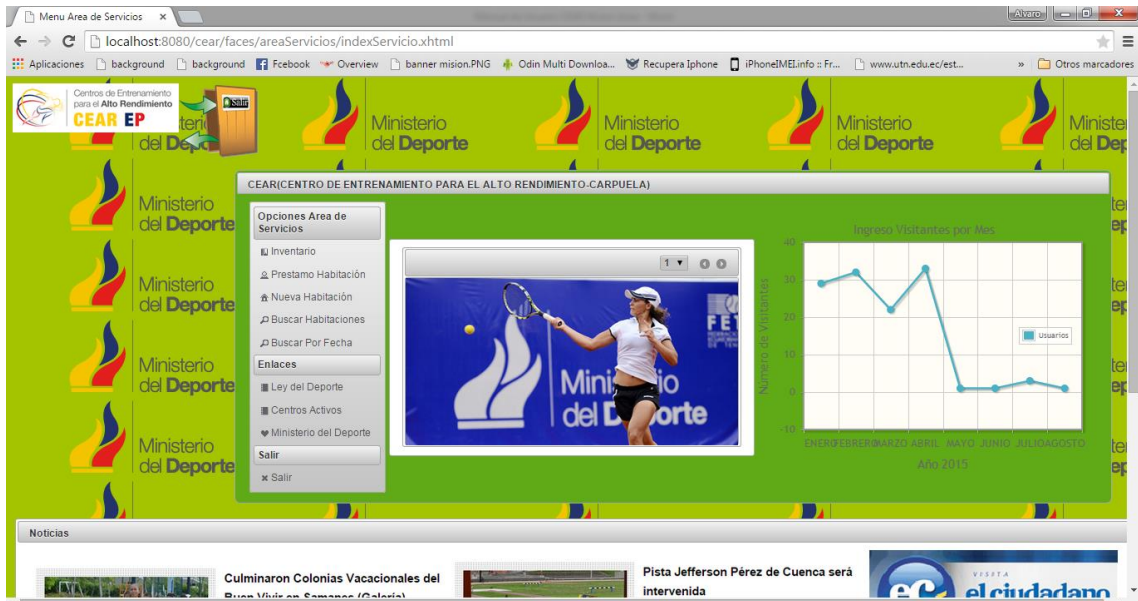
Menu Area de Servicios ×

Alvaro

localhost:8080/cear/faces/areaServicios/indexServicio.xhtml

Aplicaciones background background Fcebook Overview banner mision.PNG Odin Multi Downloa... Recupera Iphone iPhoneIMEI.info :: Fr... www.utn.edu.ec/est... » Otros marcadores

Centros de Entrenamiento para el Alto Rendimiento
CEAR EP

Salir

Ministerio del Deporte

CEAR(CENTRO DE ENTRENAMIENTO PARA EL ALTO RENDIMIENTO-CARPUELA)

Opciones Area de Servicios
Inventario
Prestamo Habitación
Nueva Habitación
Buscar Habitaciones
Buscar Por Fecha
Enlaces
Ley del Deporte
Centros Activos
Ministerio del Deporte
Salir
Salir

1

Ministerio del Deporte

Ingreso Visitantes por Mes

Numero de Visitantes

40
30
20
10
0
-10

Usuarios

ENERO FEBRERO MARZO ABRIL MAYO JUNIO JULIO AGOSTO

Año 2015

Noticias

Culminaron Colonias Vacacionales del Buen Vivir en Samanes (Galeria)

Pista Jefferson Pérez de Cuenca será intervenida

VISITA
el ciudadano